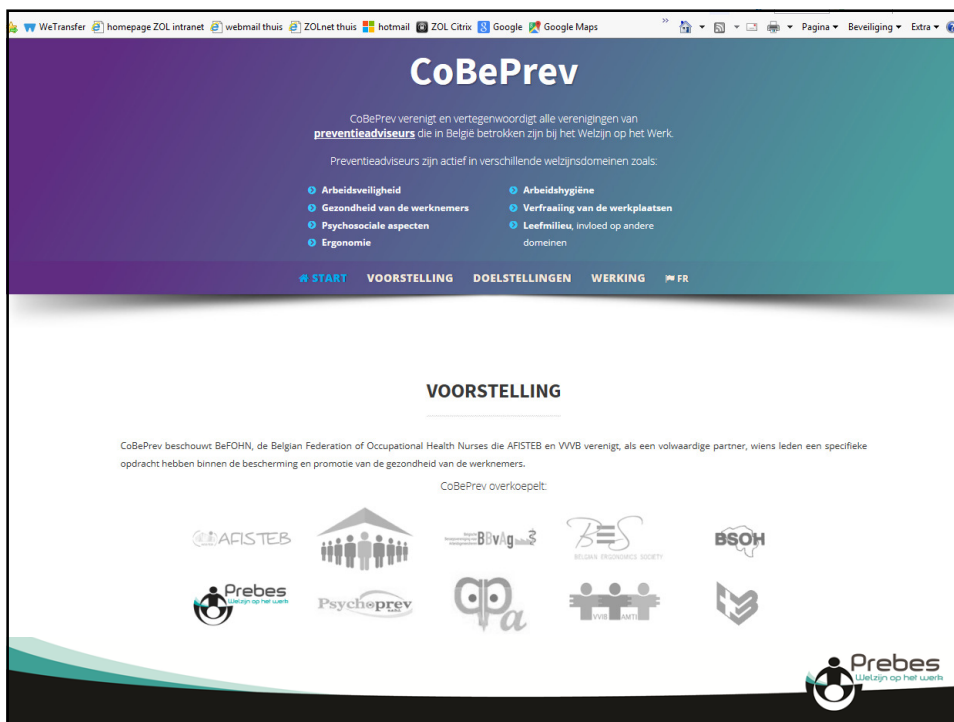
WeTransfer homepage ZOL intranet webmail thuis ZOLnet thuis hotmail ZOL Citrix Google Google Maps » Pagina ▾ Beveiliging ▾ Extra ▾

CoBePrev

CoBePrev verenigt en vertegenwoordigt alle verenigingen van preventieadviseurs die in België betrokken zijn bij het Welzijn op het Werk.

Preventieadviseurs zijn actief in verschillende welzijnsdomeinen zoals:

Arbeidsveiligheid
Gezondheid van de werknemers
Psychosociale aspecten
Ergonomie

Arbeidshygiëne
Verfraaiing van de werkplaatsen
Leefmilieu, invloed op andere domeinen

START VOORSTELLING DOELSTELLINGEN WERKING FR

VOORSTELLING

CoBePrev beschouwt BeFOHN, de Belgian Federation of Occupational Health Nurses die AFISTEB en VVVB verenigt, als een volwaardige partner, wiens leden een specifieke opdracht hebben binnen de bescherming en promotie van de gezondheid van de werknemers.

CoBePrev overkoepelt:

AFISTEB BBvAg BES BELGIAN ERGONOMICS SOCIETY BSOH

Prebes Welzijn op het werk Psychoprev VVIB AMTI

Prebes Welzijn op het werk